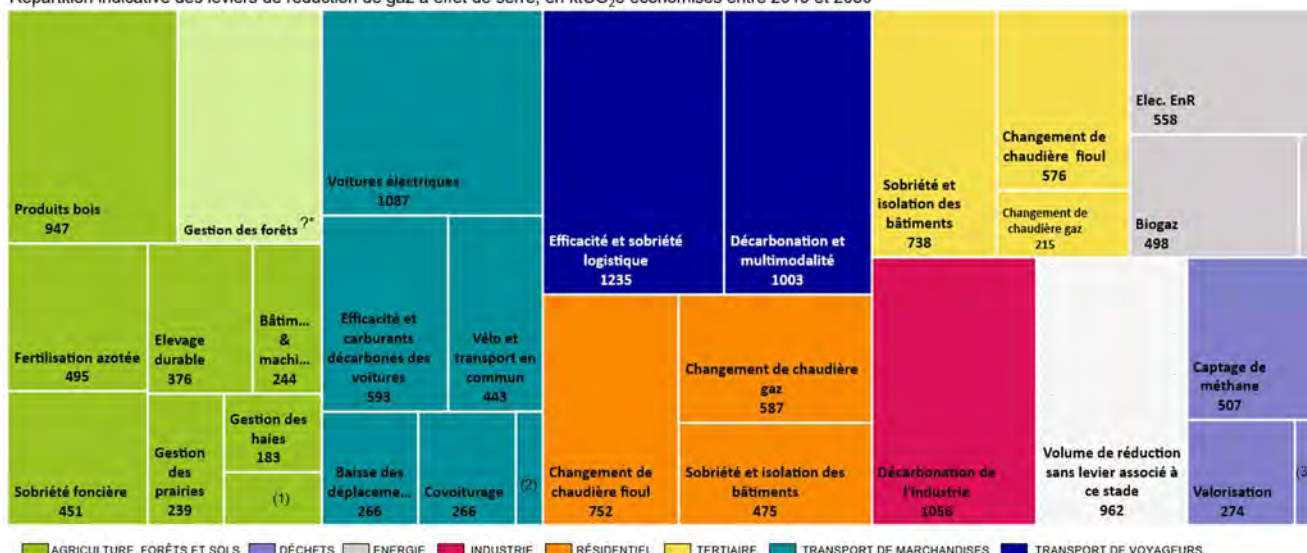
Répartition indicative des leviers de réduction de gaz à effet de serre, en ktCO₂e économisés entre 2019 et 2030

Produits bois
947

Gestion des forêts ?*

Fertilisation azotée
495

Elevage durable
376

Bâtim... & machi...
244

Sobriété foncière
451

Gestion des prairies
239

Gestion des haies
183

(1)

Voitures électriques
1087

Efficacité et carburants décarbonés des voitures
593

Vélo et transport en commun
443

Baisse des déplaceme...
266

Covoiturage
266

(2)

Efficacité et sobriété logistique
1235

Décarbonation et multimodalité
1003

Changement de chaudière fioul
752

Changement de chaudière gaz
587

Sobriété et isolation des bâtiments
475

Sobriété et isolation des bâtiments
738

Changement de chaudière fioul
576

Changement de chaudière gaz
215

Décarbonation de l'industrie
1056

Elec. EnR
558

Biogaz
498

Volume de réduction sans levier associé à ce stade
962

Captage de méthane
507

Valorisation
274

(3

AGRICULTURE, FORÊTS ET SOLS   DÉCHETS   ENERGIE   INDUSTRIE   RÉSIDENTIEL   TERTIAIRE   TRANSPORT DE MARCHANDISES   TRANSPORT DE VOYAGEURS